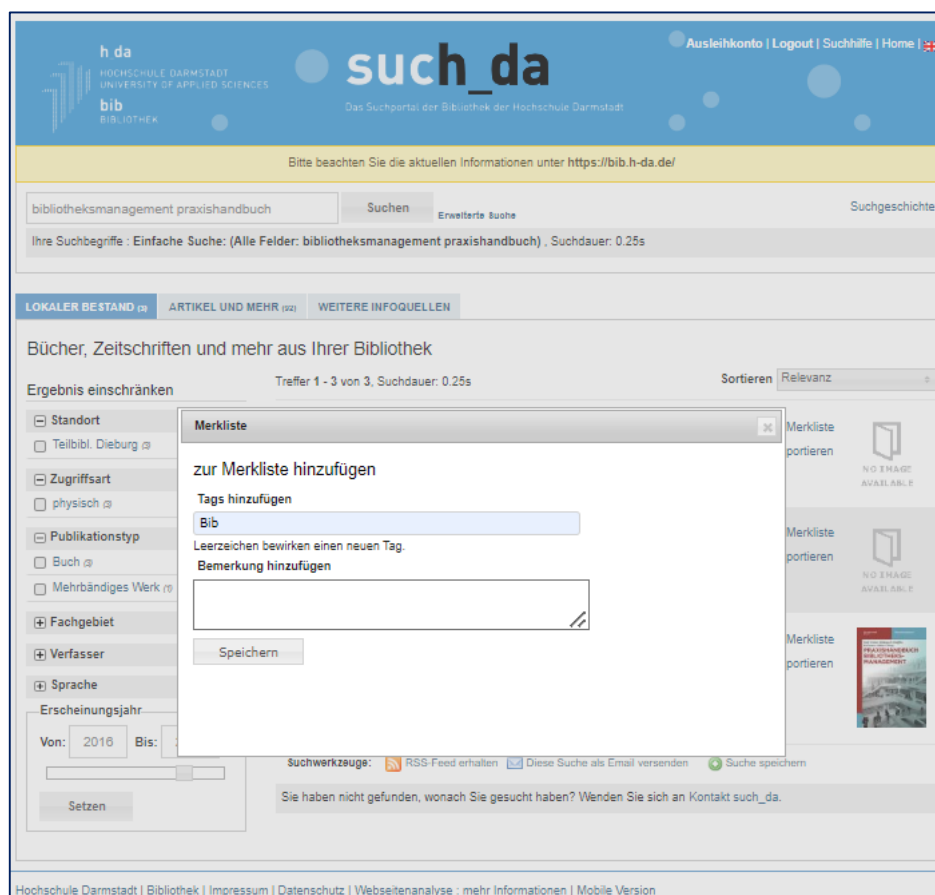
h da
HOCHSCHULE DARMSTADT
UNIVERSITY OF APPLIED SCIENCES
bib
BIBLIOTHEK

such_da
Das Suchportal der Bibliothek der Hochschule Darmstadt

Ausleihkonto | Logout | Suchhilfe | Home |

Bitte beachten Sie die aktuellen Informationen unter https://bib.h-da.de/

bibliotheksmanagement praxishandbuch
Suchen
Erweiterte Suche
Suchgeschichte

Ihre Suchbegriffe : Einfache Suche: (Alle Felder: bibliotheksmanagement praxishandbuch) , Suchdauer: 0.25s

LOKALER BESTAND (3)
ARTIKEL UND MEHR (92)
WEITERE INFOQUELLEN

Bücher, Zeitschriften und mehr aus Ihrer Bibliothek

Ergebnis einschränken
Treffer 1 - 3 von 3, Suchdauer: 0.25s
Sortieren Relevanz

Standort
Teilbibl. Dieburg (3)
Zugriffsart
physisch (3)
Publikationstyp
Buch (3)
Mehrbändiges Werk (1)
Fachgebiet
Verfasser
Sprache
Erscheinungsjahr
Von: 2016 Bis: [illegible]
Setzen

Merkliste
zur Merkliste hinzufügen
Tags hinzufügen
Bib
Leerzeichen bewirken einen neuen Tag.
Bemerkung hinzufügen
Speichern

Merkliste
portieren
NO IMAGE AVAILABLE
Merkliste
portieren
NO IMAGE AVAILABLE
Merkliste
portieren
PRAXISHANDBUCH BIBLIOTHEKS-MANAGEMENT

Suchwerkzeuge: RSS-Feed erhalten Diese Suche als Email versenden Suche speichern

Sie haben nicht gefunden, wonach Sie gesucht haben? Wenden Sie sich an Kontakt such_da.

Hochschule Darmstadt | Bibliothek | Impressum | Datenschutz | Webseitenanalyse : mehr Informationen | Mobile Version